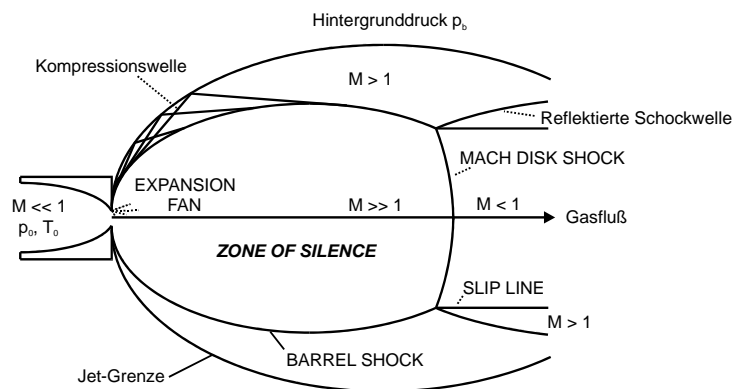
Hintergrunddruck $p_b$

Kompressionswelle

M > 1

Reflektierte Schockwelle

MACH DISK SHOCK

EXPANSION FAN

M << 1
$p_0$, $T_0$

M >> 1

M < 1

Gasfluß

ZONE OF SILENCE

SLIP LINE

M > 1

BARREL SHOCK

Jet-Grenze